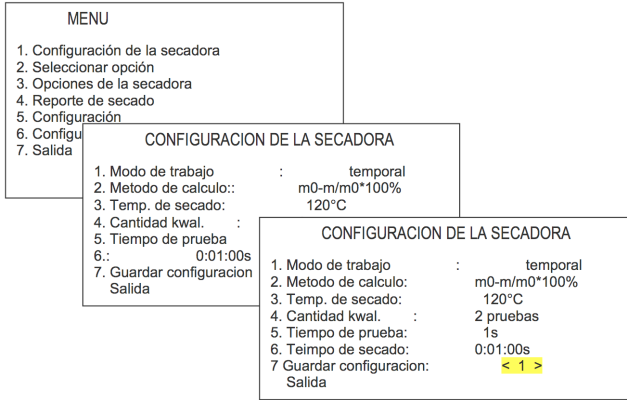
MENU

1. Configuración de la secadora
2. Seleccionar opción
3. Opciones de la secadora
4. Reporte de secado
5. Configuración
6. Configu
7. Salida

CONFIGURACION DE LA SECADORA

1. Modo de trabajo : temporal
2. Metodo de calculo:: m0-m/m0*100%
3. Temp. de secado: 120°C
4. Cantidad kwal. :
5. Tiempo de prueba
6.: 0:01:00s
7. Guardar configuracion
Salida

CONFIGURACION DE LA SECADORA

1. Modo de trabajo : temporal
2. Metodo de calculo: m0-m/m0*100%
3. Temp. de secado: 120°C
4. Cantidad kwal. : 2 pruebas
5. Tiempo de prueba: 1s
6. Teimpo de secado: 0:01:00s
7 Guardar configuracion: < 1 >
Salida